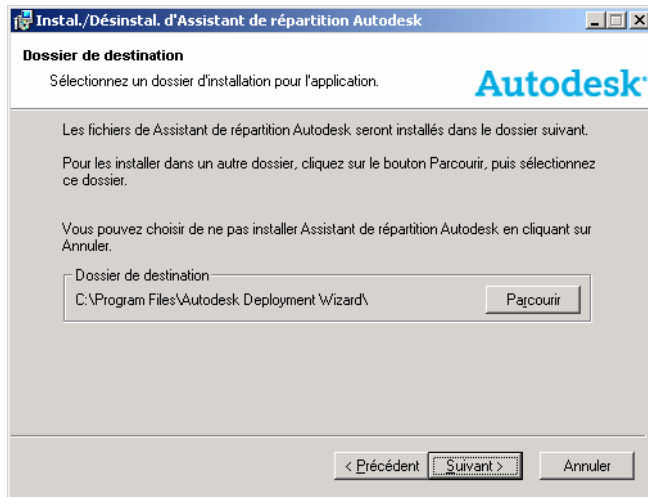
Instal./Désinstal. d'Assistant de répartition Autodesk

Dossier de destination

Sélectionnez un dossier d'installation pour l'application.

Autodesk

Les fichiers de Assistant de répartition Autodesk seront installés dans le dossier suivant.

Pour les installer dans un autre dossier, cliquez sur le bouton Parcourir, puis sélectionnez ce dossier.

Vous pouvez choisir de ne pas installer Assistant de répartition Autodesk en cliquant sur Annuler.

Dossier de destination

C:\Program Files\Autodesk Deployment Wizard\

Parcourir

< Précédent

Suivant >

Annuler